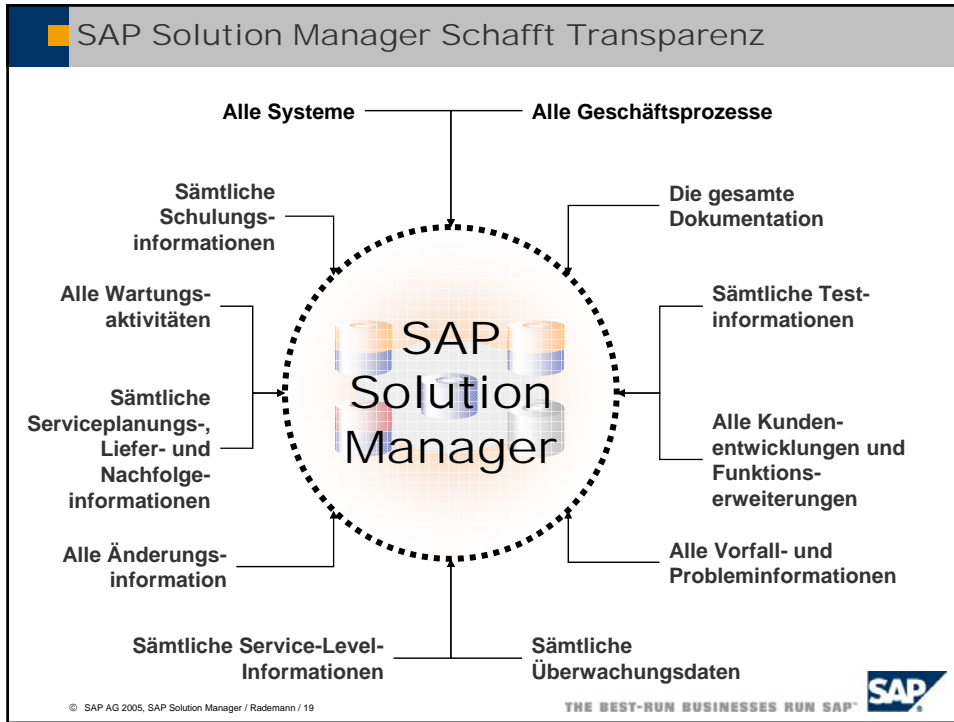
SAP Solution Manager Schafft Transparenz

Alle Systeme

Alle Geschäftsprozesse

Sämtliche Schulungsinformationen

Die gesamte Dokumentation

Alle Wartungsaktivitäten

Sämtliche Testinformationen

SAP Solution Manager

Sämtliche Serviceplanungs-, Liefer- und Nachfolgeinformationen

Alle Kundenentwicklungen und Funktionserweiterungen

Alle Änderungsinformation

Alle Vorfall- und Probleminformationen

Sämtliche Service-Level-Informationen

Sämtliche Überwachungsdaten

© SAP AG 2005, SAP Solution Manager / Rademann / 19

THE BEST-RUN BUSINESSES RUN SAP

SAP